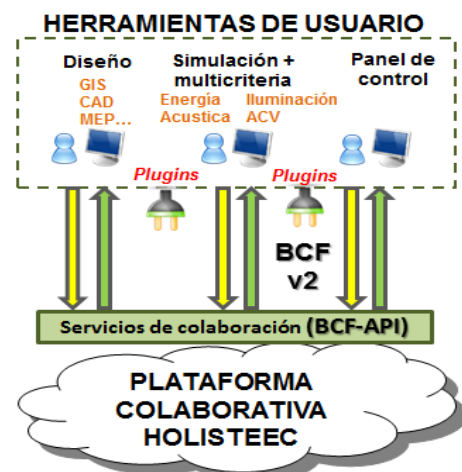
HERRAMIENTAS DE USUARIO

Diseño
GIS
CAD
MEP…

Simulación + multicriteria
Energía
Acustica
Iluminación
ACV

Panel de control

Plugins

Plugins

BCF v2

Servicios de colaboración (BCF-API)

PLATAFORMA COLABORATIVA HOLISTEEC